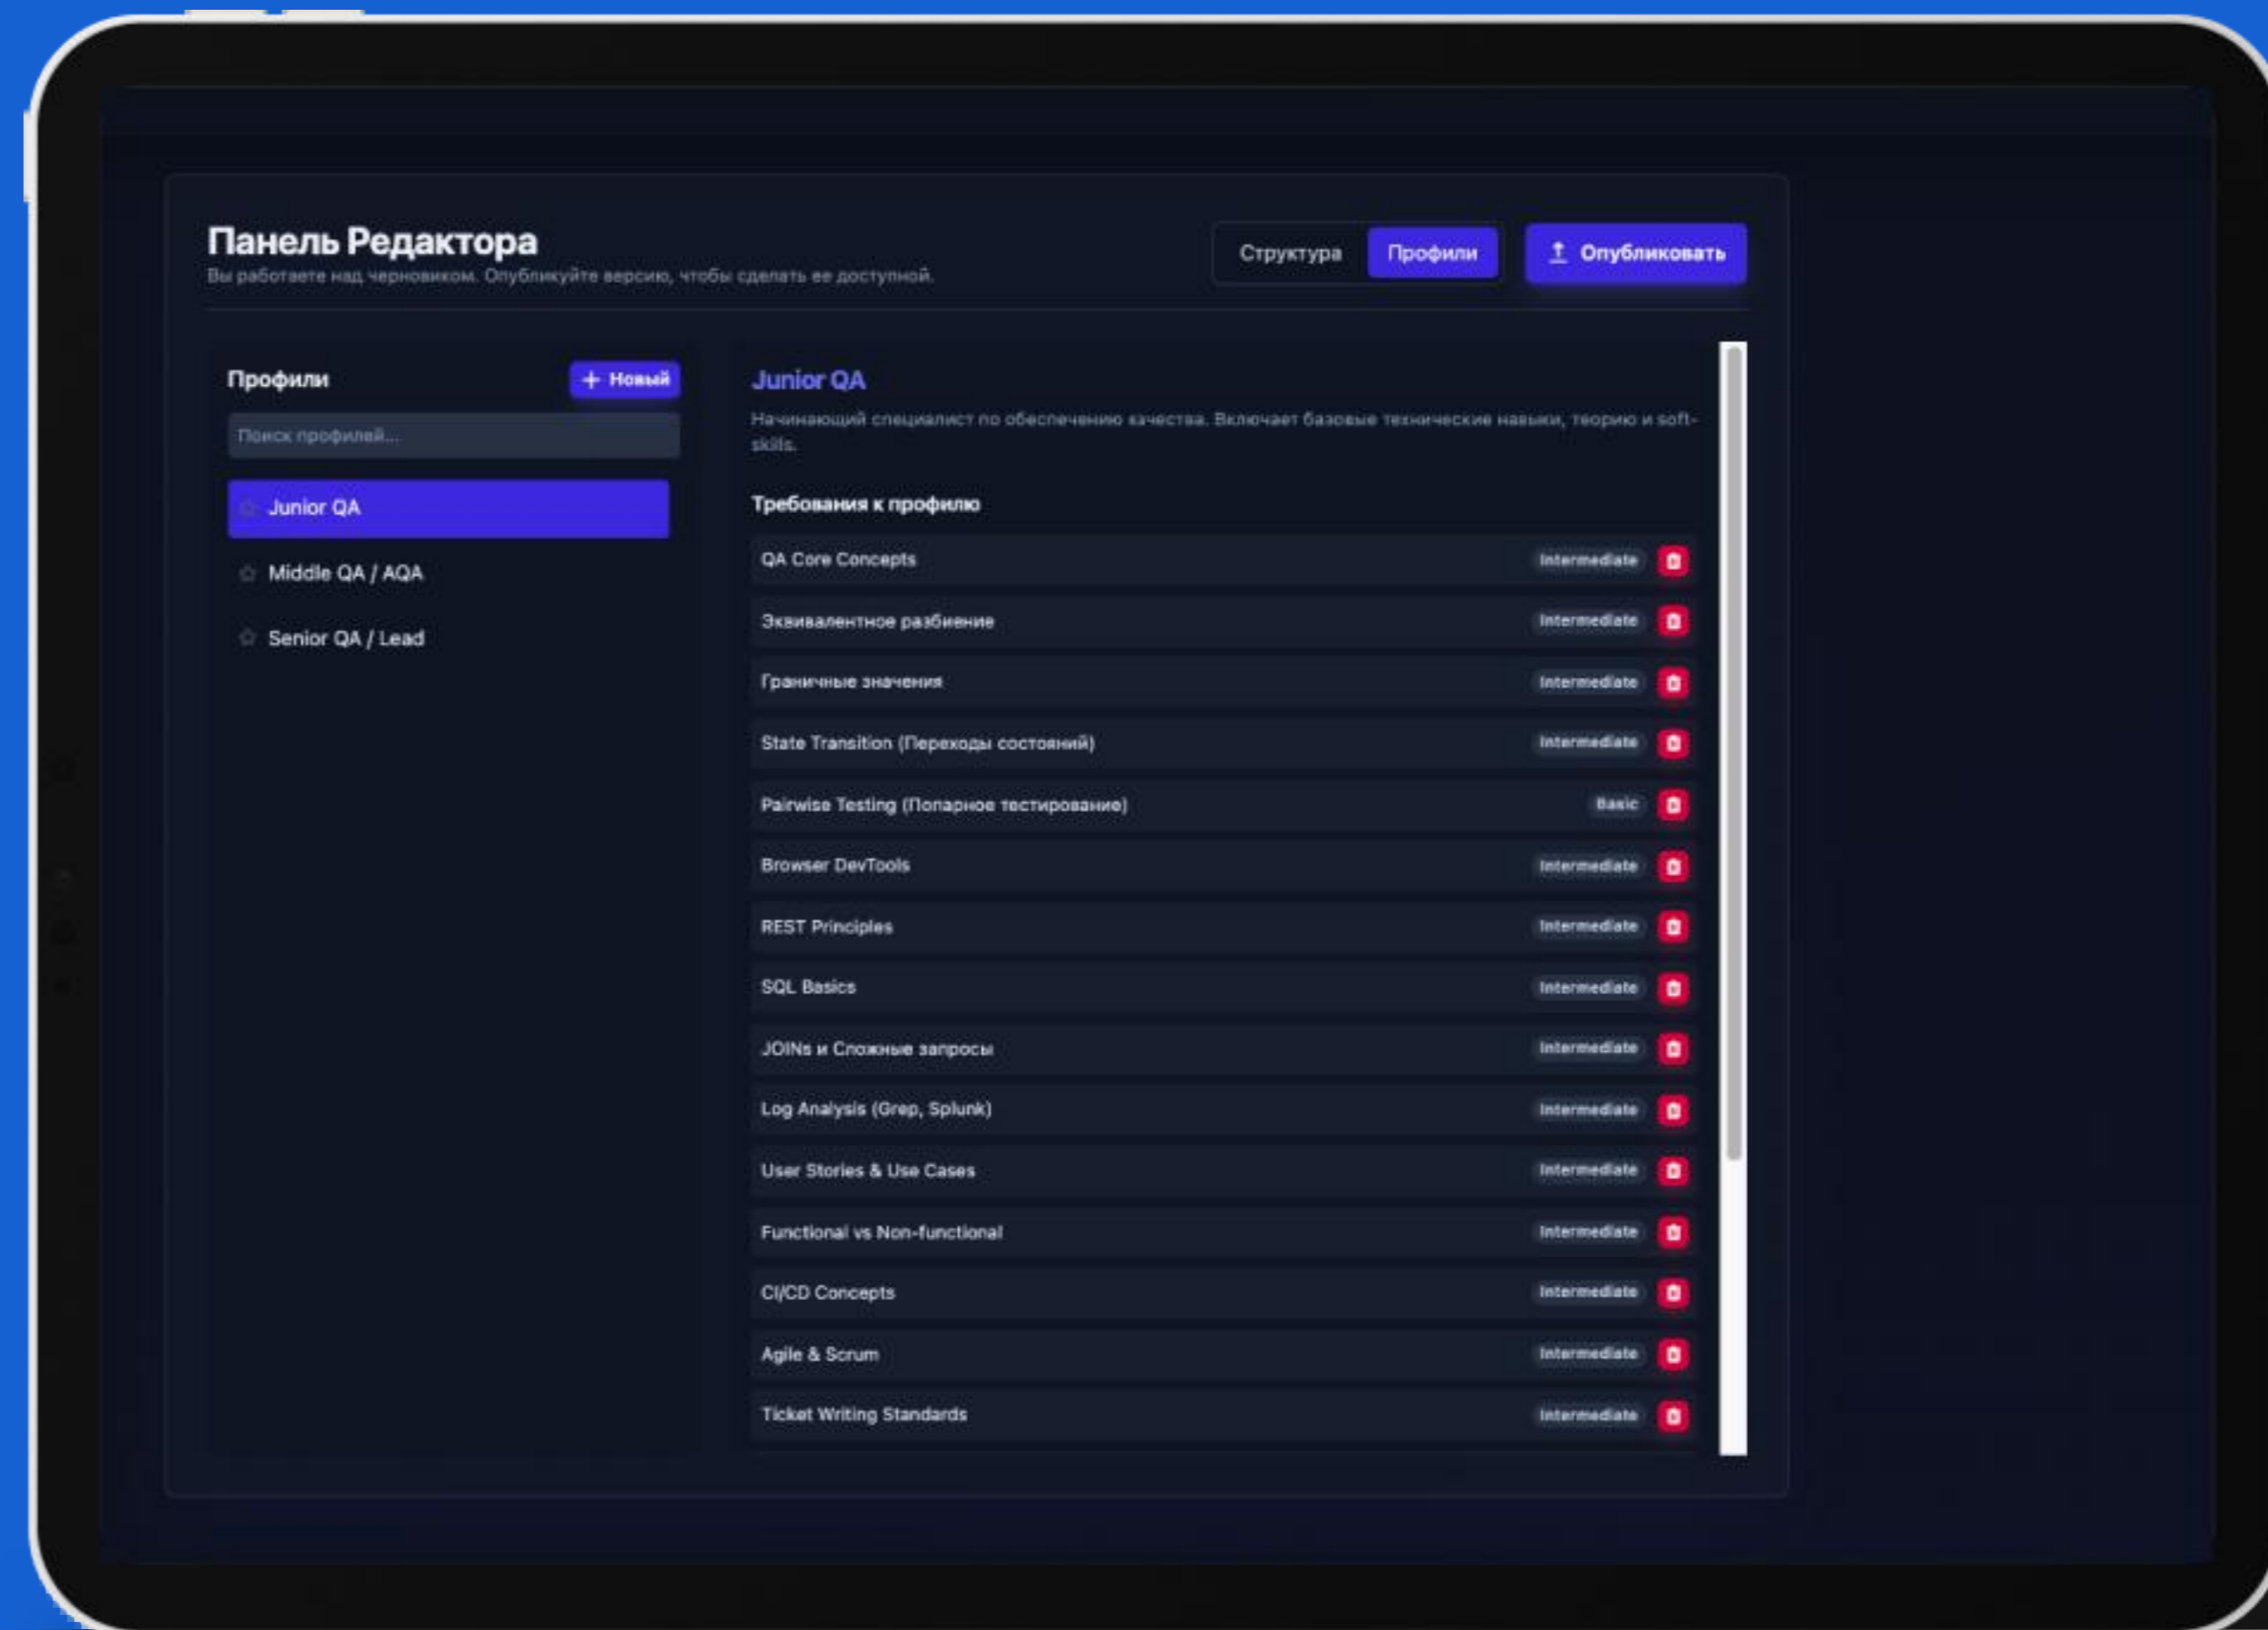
Панель Редактора
Вы работаете над черновиком. Опубликуйте версию, чтобы сделать ее доступной.

Структура Профили

Опубликовать

Профили
+ Новый

Поиск профилей...

Junior QA
Middle QA / AQA
Senior QA / Lead

Junior QA
Начинающий специалист по обеспечению качества. Включает базовые технические навыки, теорию и soft-skills.

Требования к профилю

QA Core Concepts Intermediate
Эквивалентное разбиение Intermediate
Граничные значения Intermediate
State Transition (Переходы состояний) Intermediate
Pairwise Testing (Попарное тестирование) Basic
Browser DevTools Intermediate
REST Principles Intermediate
SQL Basics Intermediate
JOINs и Сложные запросы Intermediate
Log Analysis (Grep, Splunk) Intermediate
User Stories & Use Cases Intermediate
Functional vs Non-functional Intermediate
CI/CD Concepts Intermediate
Agile & Scrum Intermediate
Ticket Writing Standards Intermediate